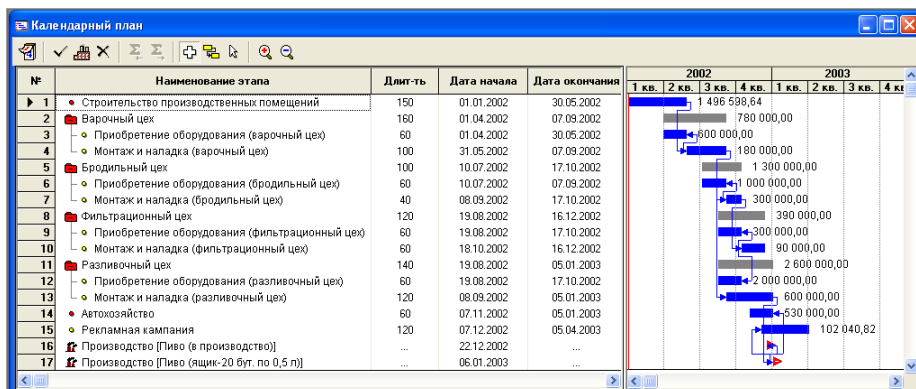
Календарный план

| № | Наименование этапа | Длит-ть | Дата начала | Дата окончания |
|---|---|---|---|---|
| 1 | Строительство производственных помещений | 150 | 01.01.2002 | 30.05.2002 |
| 2 | Варочный цех | 160 | 01.04.2002 | 07.09.2002 |
| 3 | Приобретение оборудования (варочный цех) | 60 | 01.04.2002 | 30.05.2002 |
| 4 | Монтаж и наладка (варочный цех) | 100 | 31.05.2002 | 07.09.2002 |
| 5 | Бродильный цех | 100 | 10.07.2002 | 17.10.2002 |
| 6 | Приобретение оборудования (бродильный цех) | 60 | 10.07.2002 | 07.09.2002 |
| 7 | Монтаж и наладка (бродильный цех) | 40 | 08.09.2002 | 17.10.2002 |
| 8 | Фильтрационный цех | 120 | 19.08.2002 | 16.12.2002 |
| 9 | Приобретение оборудования (фильтрационный цех) | 60 | 19.08.2002 | 17.10.2002 |
| 10 | Монтаж и наладка (фильтрационный цех) | 60 | 18.10.2002 | 16.12.2002 |
| 11 | Разливочный цех | 140 | 19.08.2002 | 05.01.2003 |
| 12 | Приобретение оборудования (разливочный цех) | 60 | 19.08.2002 | 17.10.2002 |
| 13 | Монтаж и наладка (разливочный цех) | 120 | 08.09.2002 | 05.01.2003 |
| 14 | Автохозяйство | 60 | 07.11.2002 | 05.01.2003 |
| 15 | Рекламная кампания | 120 | 07.12.2002 | 05.04.2003 |
| 16 | Производство [Пиво (в производство)] | ... | 22.12.2002 | ... |
| 17 | Производство [Пиво (ящик-20 бут. по 0,5 л)] | ... | 06.01.2003 | ... |

2002
1 кв. 2 кв. 3 кв. 4 кв.
2003
1 кв. 2 кв. 3 кв. 4 кв

1 496 598,64
780 000,00
600 000,00
180 000,00
1 300 000,00
1 000 000,00
300 000,00
390 000,00
300 000,00
90 000,00
2 600 000,00
2 000 000,00
600 000,00
530 000,00
102 040,82